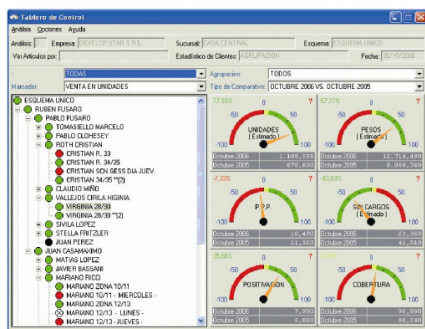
Tablero de Control

Análisis Opciones Ayuda

Análisis: Empresa DEVELOP STAR S.R.L. Sucursal CASA CENTRAL Esquema ESQUEMA UNICO

Ver Artículos por: Estadístico de Clientes: AGRUPACION Fecha: 30/10/2006

TODAS

Marcador: VENTA EN UNIDADES

Agrupacion: TODOS

Tipo de Comparativo: OCTUBRE 2006 VS. OCTUBRE 2005

ESQUEMA UNICO
RUBEN FUSARO
PABLO FUSARO
TOMASELLO MARCELO
PABLO CLOHESEY
ROTH CRISTIAN
CRISTIAN R. 33
CRISTIAN R. 34/35
CRISTIAN SCH.GESS DIA JUEV
CRISTIAN 34/35 "(2)
CLAUDIO MIÑO
VALLEJOS CIRILA HIGINIA
VIRGINIA 28/30
VIRGINIA 28/30 "(2)
SIVILA LOPEZ
STELLA FRITZLER
JUAN PEREZ
JUAN CASAMAYNO
MATIAS LOPEZ
JAVIER BASSANI
MARIANO RICCI
MARIANO ZONA 10/11
MARIANO 10/11 - MIERCOLES -
MARIANO ZONA 12/13
MARIANO 12/13 - LUNES -
MARIANO 12/13 - JUEVES -

17.55%
-50 0 50
-100 100
UNIDADES (Estimado)
Octubre 2006 1,188,135
Octubre 2005 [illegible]

57.77%
-50 0 50
-100 100
PESOS (Estimado)
Octubre 2006 12,714,490
Octubre 2005 8,069,760

-7.33%
-50 0 50
-100 100
P.P.P.
Octubre 2006 10,490
Octubre 2005 11,320

40.83%
-50 0 50
-100 100
SIN CARGOS (Estimado)
Octubre 2006 27,365
Octubre 2005 41,010

35.80%
-50 0 50
-100 100
POSITIVACION
Octubre 2006 7,930
Octubre 2005 5,840

-50 0 50
-100 100
COBERTURA
Octubre 2006 34,000
Octubre 2005 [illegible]